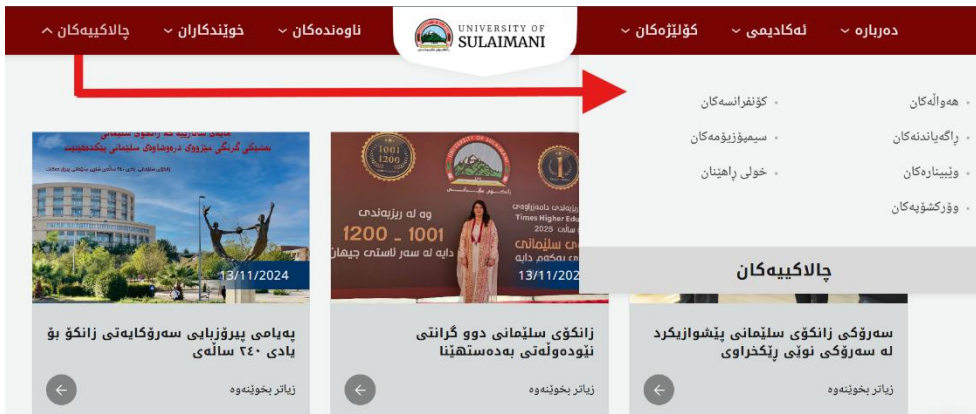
دەربارە ⌄ ئەکادیمی ⌄ کۆلێژەکان ⌄
UNIVERSITY OF SULAIMANI
ناوەندەکان ⌄ خوێندکاران ⌄ چالاکییەکان ⌃

هەواڵەکان
ڕاگەیاندنەکان
وێبینارەکان
وۆرکشۆپەکان
کۆنفرانسەکان
سیمپۆزیۆمەکان
خولی ڕاهێنان

چالاکییەکان

1001 1200
Times Higher Education
1200 - 1001
13/11/2024
13/11/2024

سەرۆکی زانکۆی سلێمانی پێشوازیکرد لە سەرۆکی نوێی ڕێکخراوی
زیاتر بخوێنەوە

زانکۆی سلێمانی دوو گرانتی نێودەوڵەتی بەدەستهێنا
زیاتر بخوێنەوە

پەیامی پیرۆزبایی سەرۆکایەتی زانکۆ بۆ یادی ٤٠ ساڵەی
زیاتر بخوێنەوە